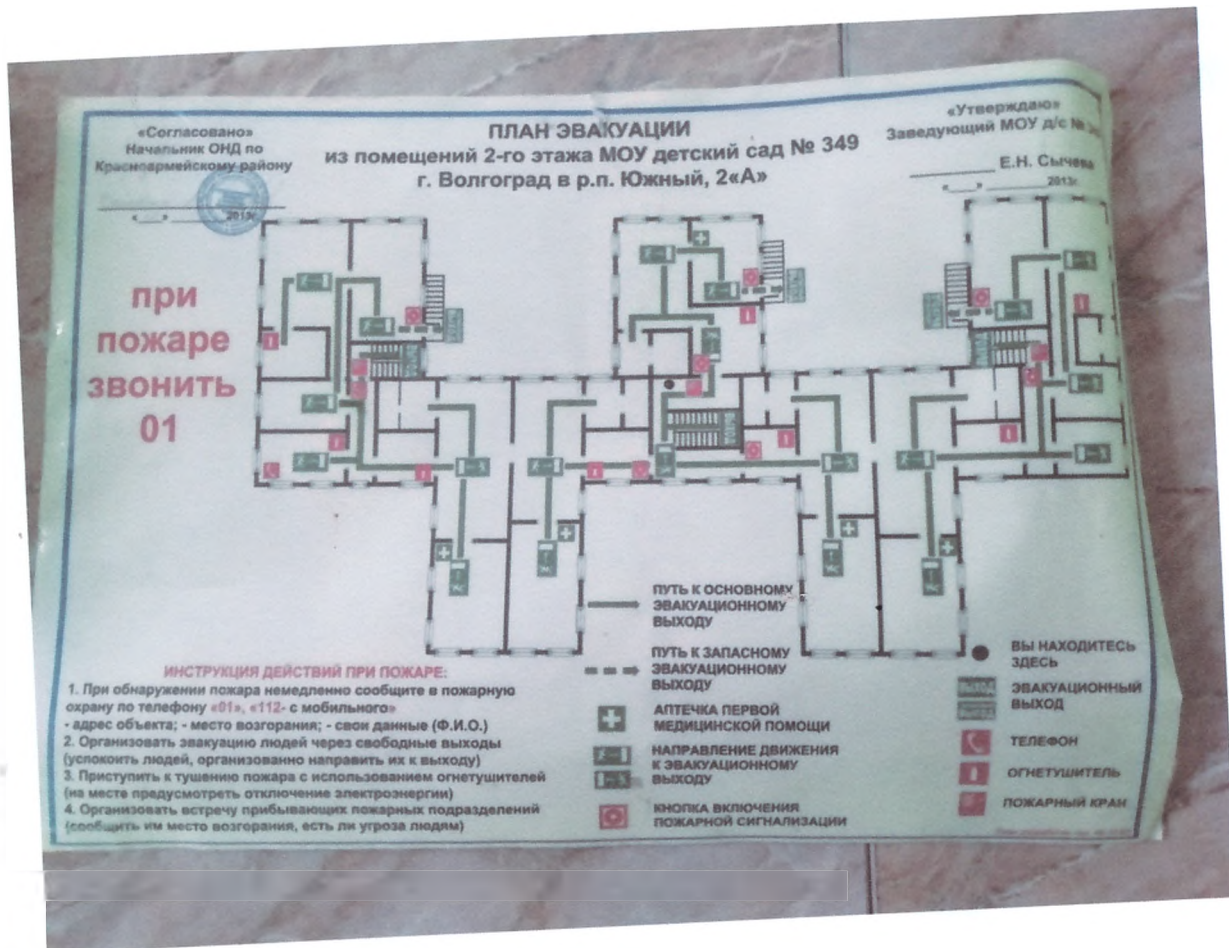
«Согласовано»
Начальник ОНД по
Красноармейскому району
«___» ________ 2013г.

ПЛАН ЭВАКУАЦИИ
из помещений 2-го этажа МОУ детский сад № 349
г. Волгоград в р.п. Южный, 2«А»

«Утверждаю»
Заведующий МОУ д/с № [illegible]
________ Е.Н. Сычева
«___» ________ 2013г.

при
пожаре
звонить
01

ПУТЬ К ОСНОВНОМУ ЭВАКУАЦИОННОМУ ВЫХОДУ

ПУТЬ К ЗАПАСНОМУ ЭВАКУАЦИОННОМУ ВЫХОДУ

АПТЕЧКА ПЕРВОЙ МЕДИЦИНСКОЙ ПОМОЩИ

НАПРАВЛЕНИЕ ДВИЖЕНИЯ К ЭВАКУАЦИОННОМУ ВЫХОДУ

КНОПКА ВКЛЮЧЕНИЯ ПОЖАРНОЙ СИГНАЛИЗАЦИИ

ВЫ НАХОДИТЕСЬ ЗДЕСЬ

ЭВАКУАЦИОННЫЙ ВЫХОД

ТЕЛЕФОН

ОГНЕТУШИТЕЛЬ

ПОЖАРНЫЙ КРАН

ИНСТРУКЦИЯ ДЕЙСТВИЙ ПРИ ПОЖАРЕ:
1. При обнаружении пожара немедленно сообщите в пожарную охрану по телефону «01», «112- с мобильного»
- адрес объекта; - место возгорания; - свои данные (Ф.И.О.)
2. Организовать эвакуацию людей через свободные выходы (успокоить людей, организованно направить их к выходу)
3. Приступить к тушению пожара с использованием огнетушителей (на месте предусмотреть отключение электроэнергии)
4. Организовать встречу прибывающих пожарных подразделений (сообщить им место возгорания, есть ли угроза людям)